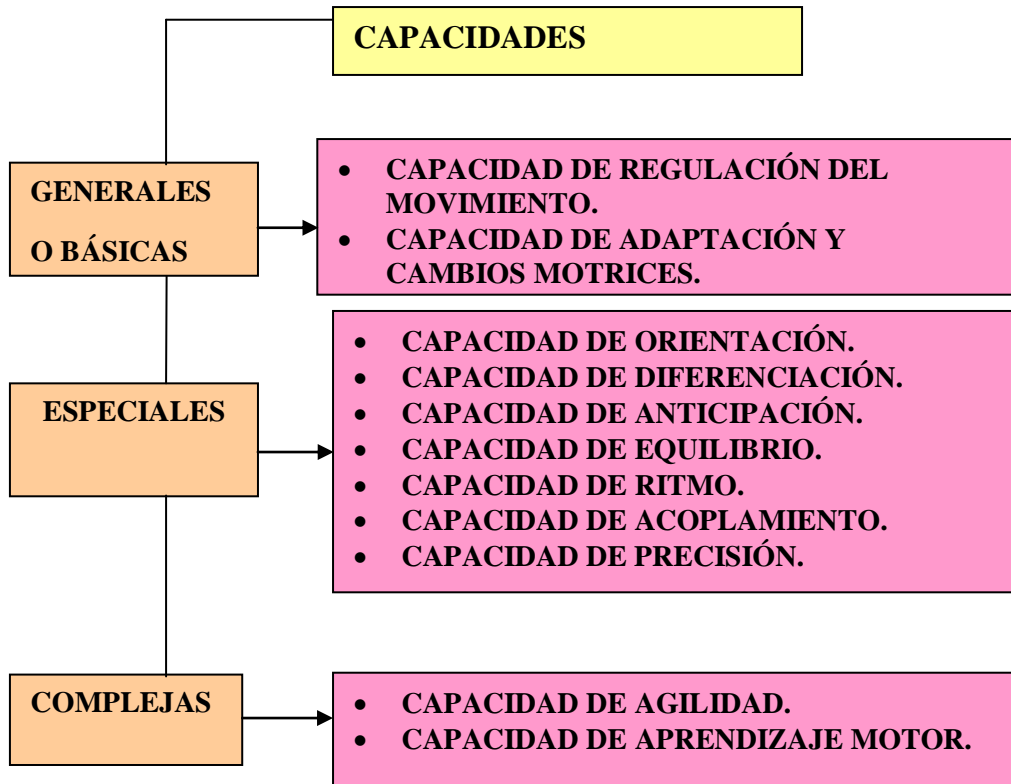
CAPACIDADES

GENERALES

O BÁSICAS

- CAPACIDAD DE REGULACIÓN DEL MOVIMIENTO.
- CAPACIDAD DE ADAPTACIÓN Y CAMBIOS MOTRICES.

ESPECIALES

- CAPACIDAD DE ORIENTACIÓN.
- CAPACIDAD DE DIFERENCIACIÓN.
- CAPACIDAD DE ANTICIPACIÓN.
- CAPACIDAD DE EQUILIBRIO.
- CAPACIDAD DE RITMO.
- CAPACIDAD DE ACOPLAMIENTO.
- CAPACIDAD DE PRECISIÓN.

COMPLEJAS

- CAPACIDAD DE AGILIDAD.
- CAPACIDAD DE APRENDIZAJE MOTOR.